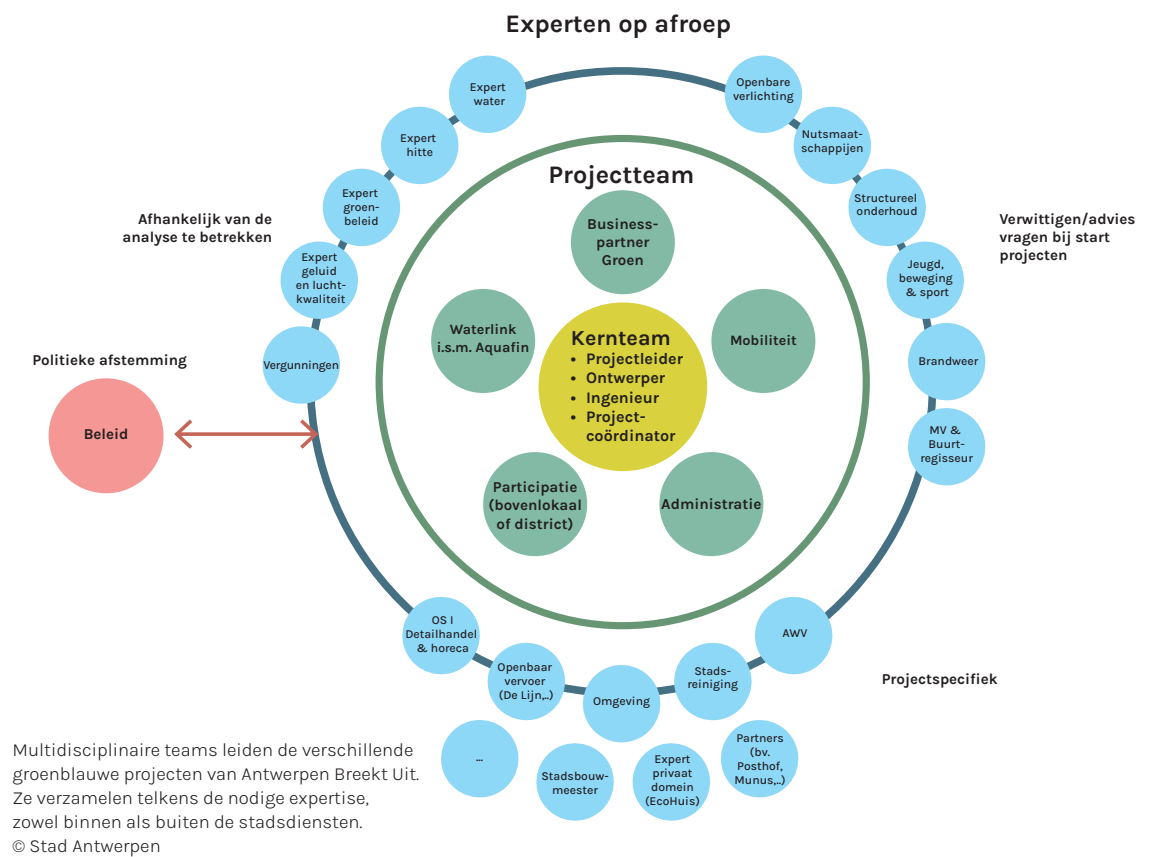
Experten op afroep

Expert water

Expert hitte

Expert groenbeleid

Expert geluid en luchtkwaliteit

Vergunningen

Openbare verlichting

Nutsmaatschappijen

Structureel onderhoud

Jeugd, beweging & sport

Brandweer

MV & Buurtregisseur

Afhankelijk van de analyse te betrekken

Verwittigen/advies vragen bij start projecten

Politieke afstemming

Beleid

Projectteam

Businesspartner Groen

Waterlink i.s.m. Aquafin

Mobiliteit

Kernteam
• Projectleider
• Ontwerper
• Ingenieur
• Projectcoördinator

Participatie (bovenlokaal of district)

Administratie

AWV

Stadsreiniging

Omgeving

Openbaar vervoer (De Lijn,..)

OS I Detailhandel & horeca

Projectspecifiek

...

Stadsbouwmeester

Expert privaat domein (EcoHuis)

Partners (bv. Posthof, Munus,..)

Multidisciplinaire teams leiden de verschillende groenblauwe projecten van Antwerpen Breekt Uit. Ze verzamelen telkens de nodige expertise, zowel binnen als buiten de stadsdiensten.
© Stad Antwerpen